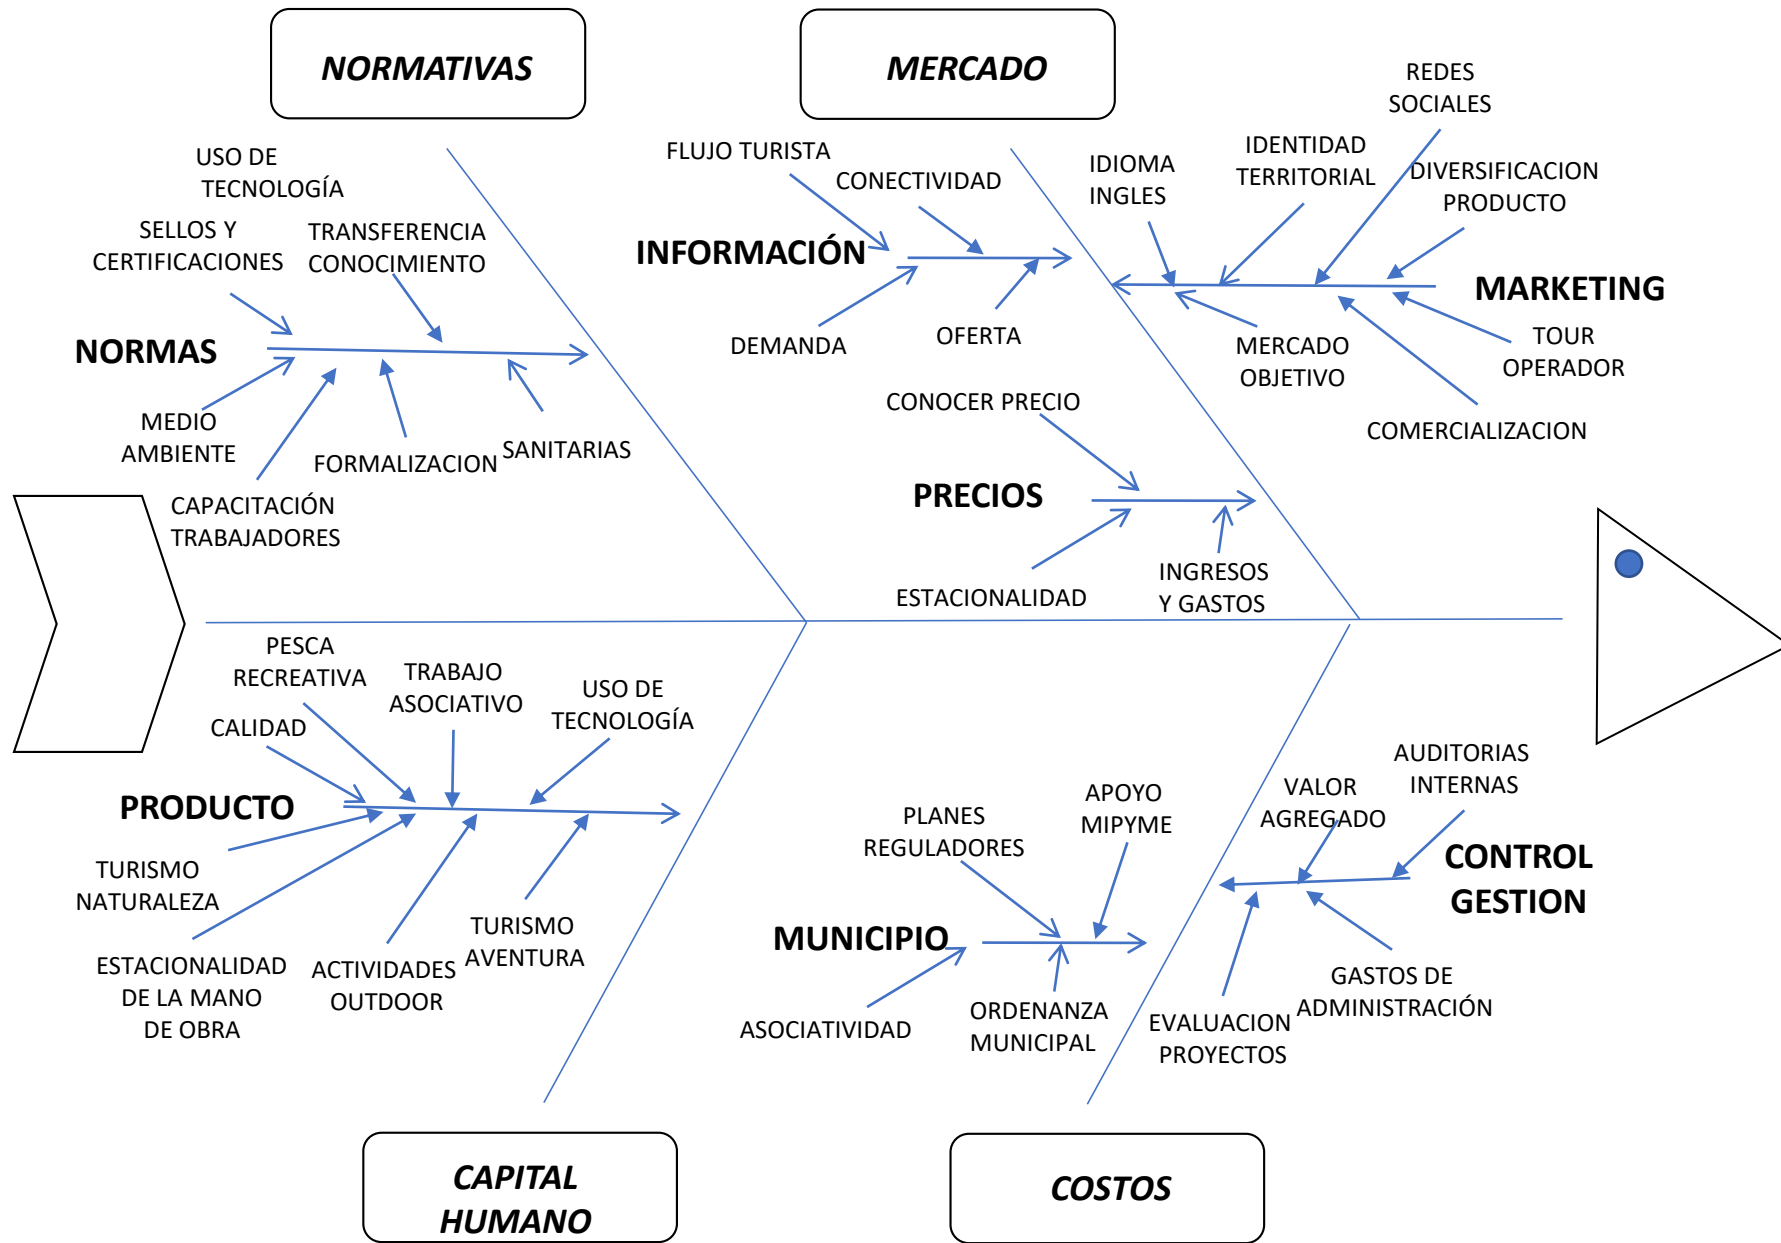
NORMATIVAS

MERCADO

USO DE TECNOLOGÍA

SELLOS Y CERTIFICACIONES

TRANSFERENCIA CONOCIMIENTO

NORMAS

MEDIO AMBIENTE

FORMALIZACION

SANITARIAS

CAPACITACIÓN TRABAJADORES

FLUJO TURISTA

CONECTIVIDAD

INFORMACIÓN

DEMANDA

OFERTA

IDIOMA INGLES

IDENTIDAD TERRITORIAL

REDES SOCIALES

DIVERSIFICACION PRODUCTO

MARKETING

MERCADO OBJETIVO

TOUR OPERADOR

COMERCIALIZACION

CONOCER PRECIO

PRECIOS

ESTACIONALIDAD

INGRESOS Y GASTOS

PESCA RECREATIVA

TRABAJO ASOCIATIVO

USO DE TECNOLOGÍA

CALIDAD

PRODUCTO

TURISMO NATURALEZA

ESTACIONALIDAD DE LA MANO DE OBRA

ACTIVIDADES OUTDOOR

TURISMO AVENTURA

PLANES REGULADORES

APOYO MIPYME

MUNICIPIO

ASOCIATIVIDAD

ORDENANZA MUNICIPAL

VALOR AGREGADO

AUDITORIAS INTERNAS

CONTROL GESTION

EVALUACION PROYECTOS

GASTOS DE ADMINISTRACIÓN

CAPITAL HUMANO

COSTOS